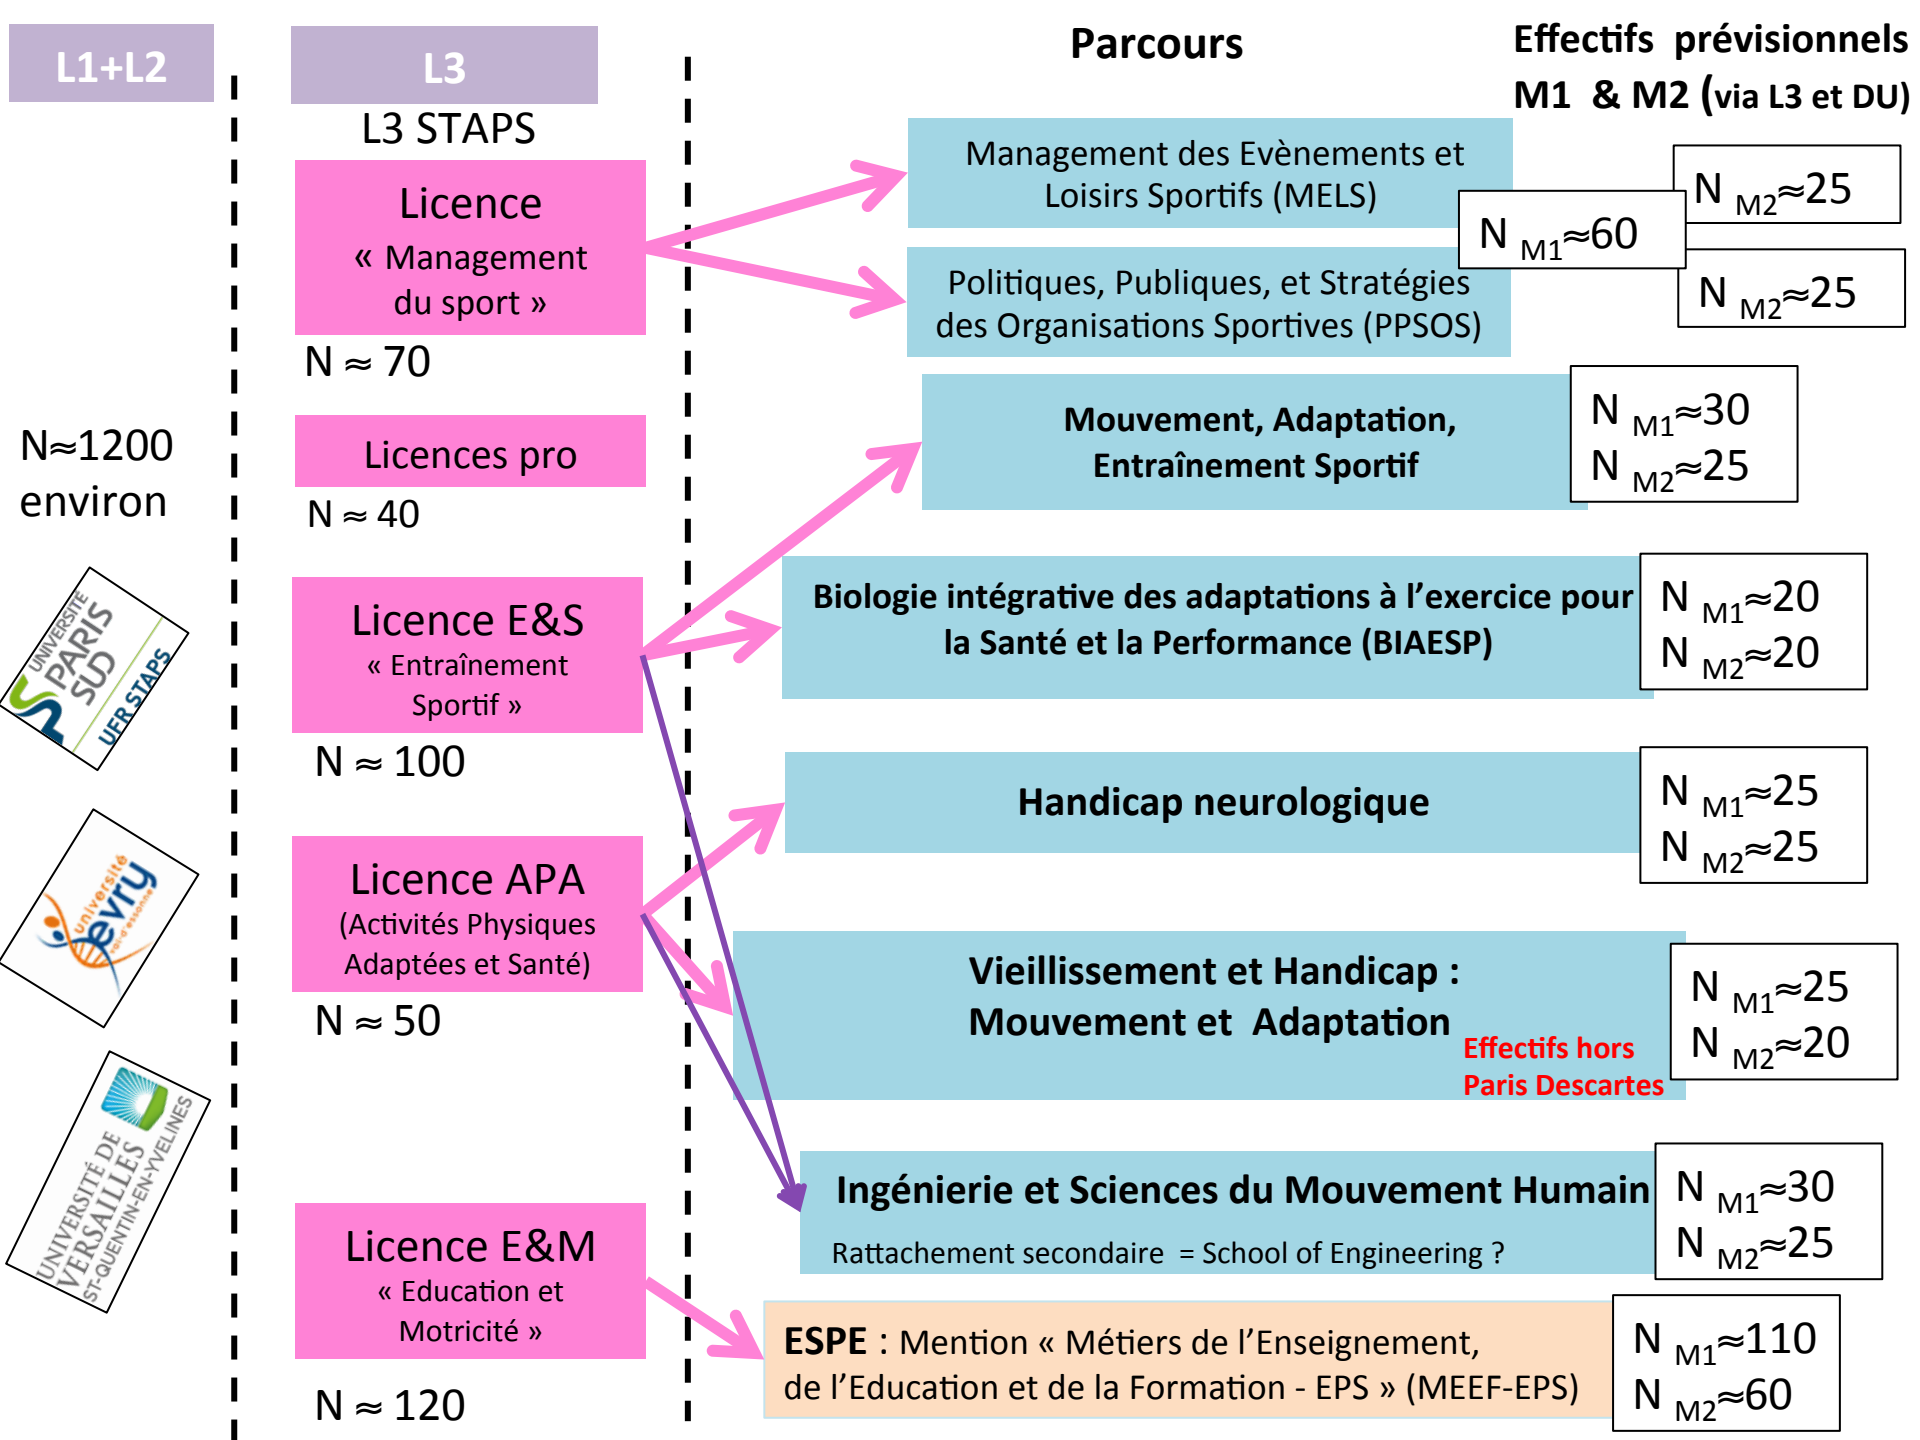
L1+L2

N≈1200 environ

UNIVERSITE PARIS SUD UFR STAPS

université evry val d'essonne

UNIVERSITÉ DE VERSAILLES ST-QUENTIN-EN-YVELINES

L3

L3 STAPS

Licence « Management du sport »

N ≈ 70

Licences pro

N ≈ 40

Licence E&S « Entraînement Sportif »

N ≈ 100

Licence APA (Activités Physiques Adaptées et Santé)

N ≈ 50

Licence E&M « Education et Motricité »

N ≈ 120

Parcours

Effectifs prévisionnels M1 & M2 (via L3 et DU)

Management des Evènements et Loisirs Sportifs (MELS)

Politiques, Publiques, et Stratégies des Organisations Sportives (PPSOS)

N $_{M1}$≈60

N $_{M2}$≈25

N $_{M2}$≈25

Mouvement, Adaptation, Entraînement Sportif

N $_{M1}$≈30
N $_{M2}$≈25

Biologie intégrative des adaptations à l'exercice pour la Santé et la Performance (BIAESP)

N $_{M1}$≈20
N $_{M2}$≈20

Handicap neurologique

N $_{M1}$≈25
N $_{M2}$≈25

Vieillissement et Handicap : Mouvement et Adaptation

Effectifs hors Paris Descartes

N $_{M1}$≈25
N $_{M2}$≈20

Ingénierie et Sciences du Mouvement Humain

Rattachement secondaire = School of Engineering ?

N $_{M1}$≈30
N $_{M2}$≈25

ESPE : Mention « Métiers de l'Enseignement, de l'Education et de la Formation - EPS » (MEEF-EPS)

N $_{M1}$≈110
N $_{M2}$≈60